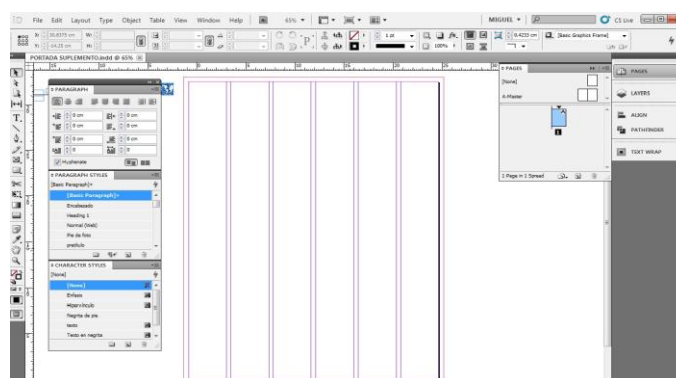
ID File Edit Layout Type Object Table View Window Help 65% MIGUEL CS Live

X: 30,8375 cm W:
Y: 14,25 cm H:

1 pt 100% 0,4233 cm [Basic Graphics Frame]

PORTADA SUPLEMENTO.indd @ 65%

PARAGRAPH
0 cm 0 cm
0 cm 0 cm
0 cm 0 cm
0 0
Hyphenate

PARAGRAPH STYLES
[Basic Paragraph]+
[Basic Paragraph]+
Encabezado
Heading 1
Normal (Web)
Pie de foto
prettulo

CHARACTER STYLES
[None]
[None]
Enfasis
Hipervínculo
Negrita de pie
texto
Texto en negrita

PAGES
[None]
A-Master
A
1
1 Page in 1 Spread

PAGES
LAYERS
ALIGN
PATHFINDER
TEXT WRAP